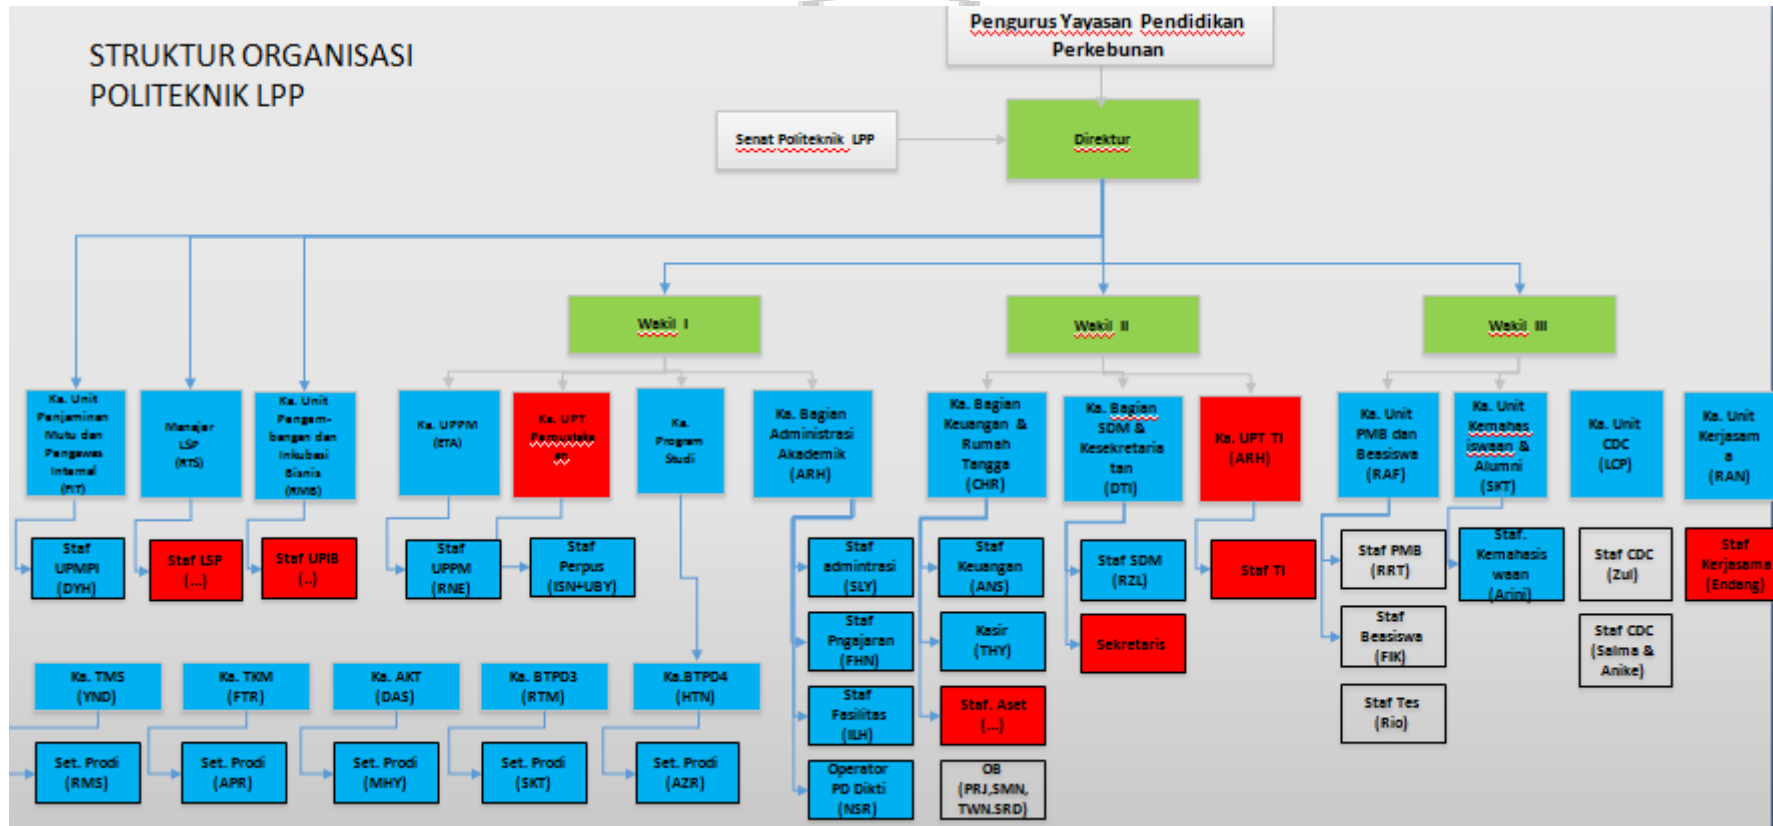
STRUKTUR ORGANISASI POLITEKNIK LPP

Pengurus Yayasan Pendidikan Perkebunan

Senat Politeknik LPP

Direktur

Wakil I

Wakil II

Wakil III

Ka. Unit Penjaminan Mutu dan Pengawas Internal (RIT)

Manajer LSP (RTS)

Ka. Unit Pengembangan dan Inkubasi Bisnis (RMS)

Ka. UPPM (ETA)

Ka. UPT Perpustakaan

Ka. Program Studi

Ka. Bagian Administrasi Akademik (ARH)

Ka. Bagian Keuangan & Rumah Tangga (CHR)

Ka. Bagian SDM & Kesekretariatan (DTI)

Ka. UPT TI (ARH)

Ka. Unit PMB dan Beasiswa (RAF)

Ka. Unit Kemahasiswaan & Alumni (SKT)

Ka. Unit CDC (LCP)

Ka. Unit Kerjasama (RAN)

Staf UPMPI (DYH)

Staf LSP (...)

Staf UPIB (...)

Staf UPPM (RNE)

Staf Perpus (ISN+UBY)

Staf admintrasi (SLY)

Staf Pngajaran (FHN)

Staf Fasilitas (ILH)

Operator PD Dikti (NSR)

Staf Keuangan (ANS)

Kasir (THY)

Staf. Aset (...)

OB (PRJ,SMN, TWN,SRD)

Staf SDM (RZL)

Sekretaris

Staf TI

Staf PMB (RRT)

Staf Beasiswa (FIK)

Staf Tes (Rio)

Staf. Kemahasiswaan (Arini)

Staf CDC (Zul)

Staf CDC (Salma & Anike)

Staf Kerjasama (Endang)

Ka. TMS (YND)

Ka. TKM (FTR)

Ka. AKT (DAS)

Ka. BTPD3 (RTM)

Ka.BTPD4 (HTN)

Set. Prodi (RMS)

Set. Prodi (APR)

Set. Prodi (MHY)

Set. Prodi (SKT)

Set. Prodi (AZR)